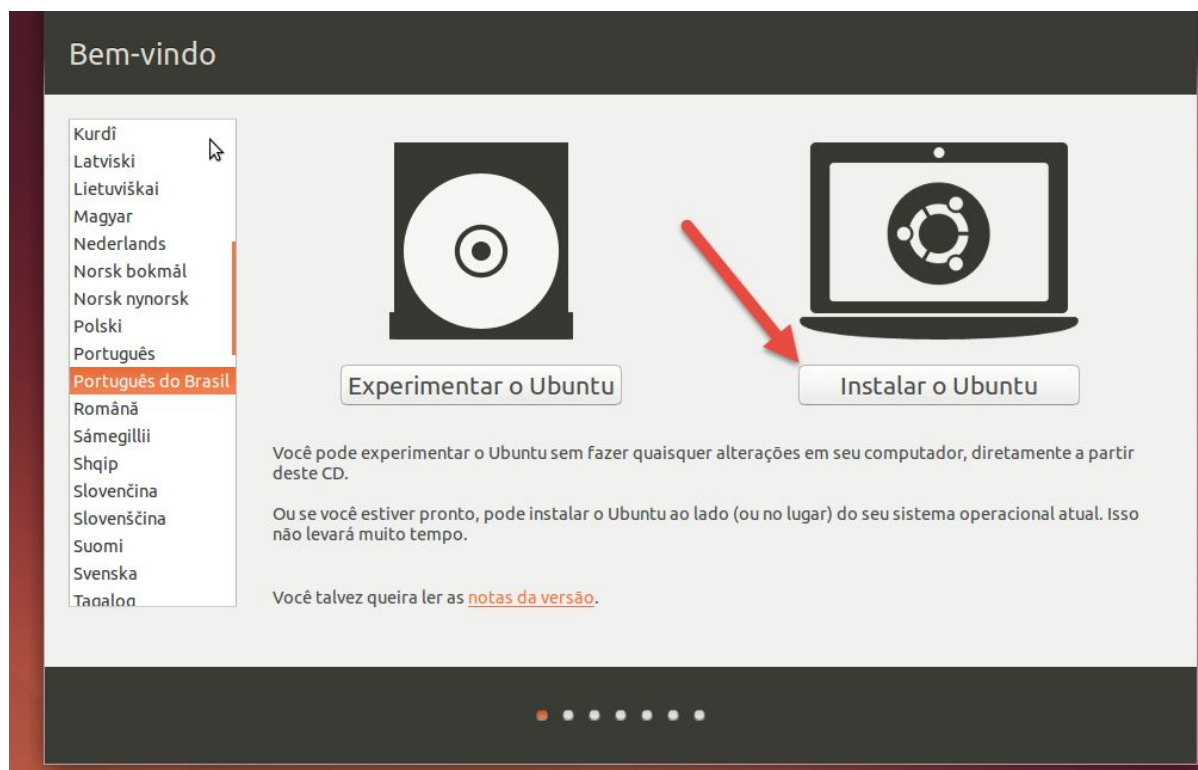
Bem-vindo

Kurdî
Latviski
Lietuviškai
Magyar
Nederlands
Norsk bokmål
Norsk nynorsk
Polski
Português
Português do Brasil
Română
Sámegillii
Shqip
Slovenčina
Slovenščina
Suomi
Svenska
Tagalog

Experimentar o Ubuntu

Instalar o Ubuntu

Você pode experimentar o Ubuntu sem fazer quaisquer alterações em seu computador, diretamente a partir deste CD.

Ou se você estiver pronto, pode instalar o Ubuntu ao lado (ou no lugar) do seu sistema operacional atual. Isso não levará muito tempo.

Você talvez queira ler as notas da versão.